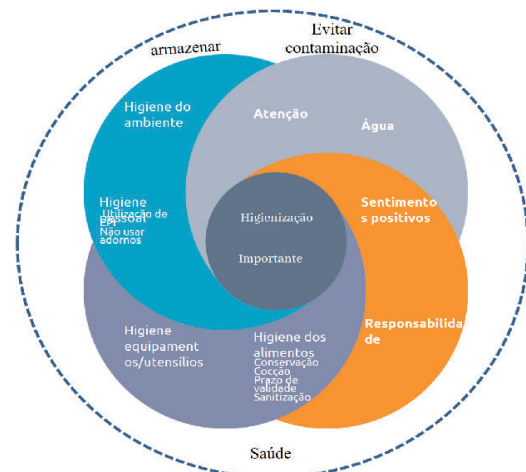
armazenar

Evitar contaminação

Higiene do ambiente

Atenção

Água

Higiene pessoal
Utilização de EPI
Não usar adornos

Higienização

Sentimentos positivos

Importante

Higiene equipamentos/utensílios

Higiene dos alimentos
Conservação
Cocção
Prazo de validade
Sanitização

Responsabilidade

Saúde